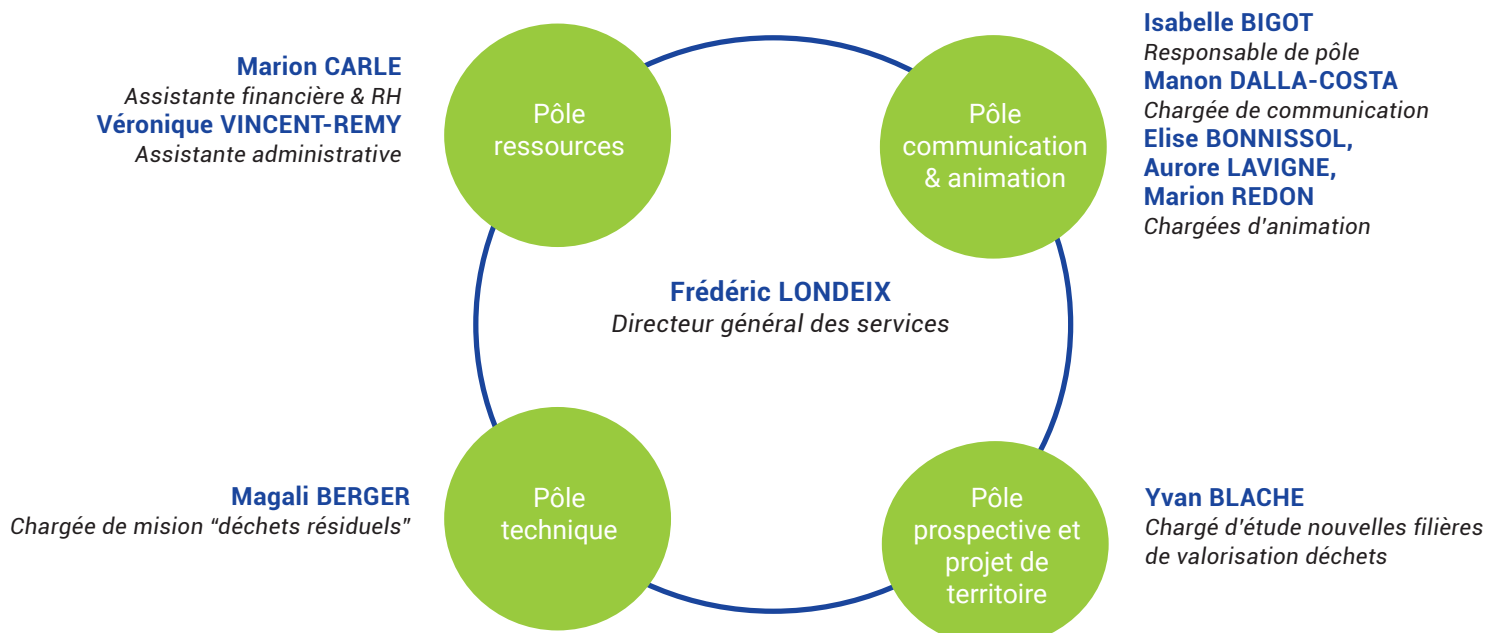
Marion CARLE
Assistante financière & RH
Véronique VINCENT-REMY
Assistante administrative

Pôle ressources

Pôle communication & animation

Isabelle BIGOT
Responsable de pôle
Manon DALLA-COSTA
Chargée de communication
Elise BONNISSOL,
Aurore LAVIGNE,
Marion REDON
Chargées d'animation

Frédéric LONDEIX
Directeur général des services

Magali BERGER
Chargée de mision "déchets résiduels"

Pôle technique

Pôle prospective et projet de territoire

Yvan BLACHE
Chargé d'étude nouvelles filières de valorisation déchets